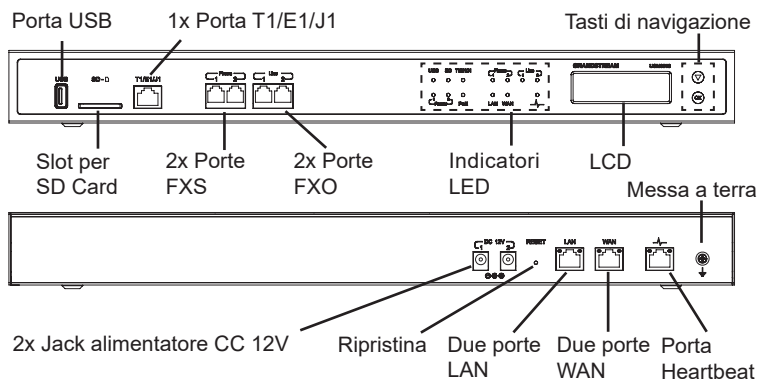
Porta USB
1x Porta T1/E1/J1
Tasti di navigazione
USB
SD
T1/E1/J1
Phone 1 2
Line 1 2
USB SD T1/E1/J1
Phone
Line
Power
Fxs
LAN WAN
GRANDSTREAM
OK
Slot per SD Card
2x Porte FXS
2x Porte FXO
Indicatori LED
LCD
Messa a terra
DC 12V
RESET
LAN
WAN
2x Jack alimentatore CC 12V
Ripristina
Due porte LAN
Due porte WAN
Porta Heartbeat